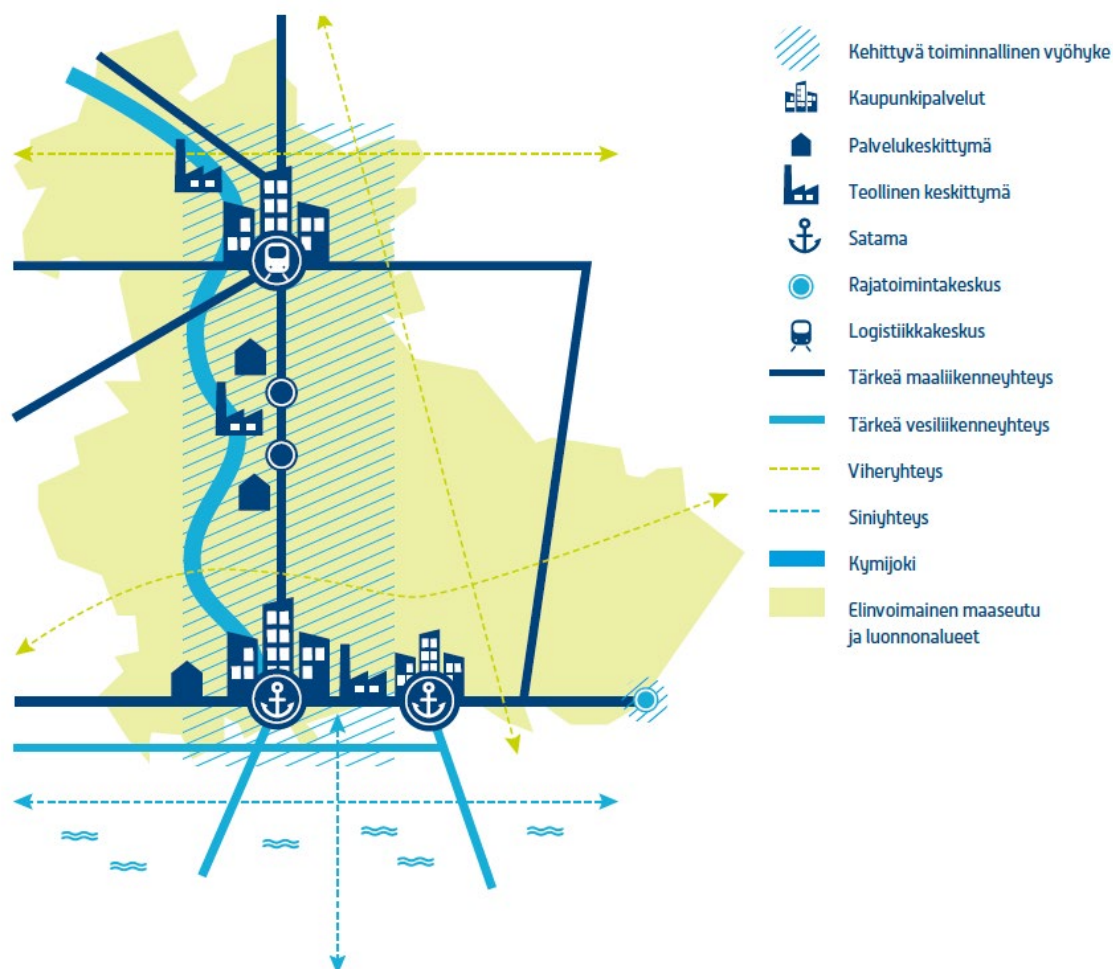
Kehittyvä toiminnallinen vyöhyke
Kaupunkipalvelut
Palvelukeskittymä
Teollinen keskittymä
Satama
Rajatoimintakeskus
Logistiikkakeskus
Tärkeä maaliikenneyhteys
Tärkeä vesiliikenneyhteys
Viheryhteys
Siniyhteys
Kymijoki
Elinvoimainen maaseutu ja luonnonalueet